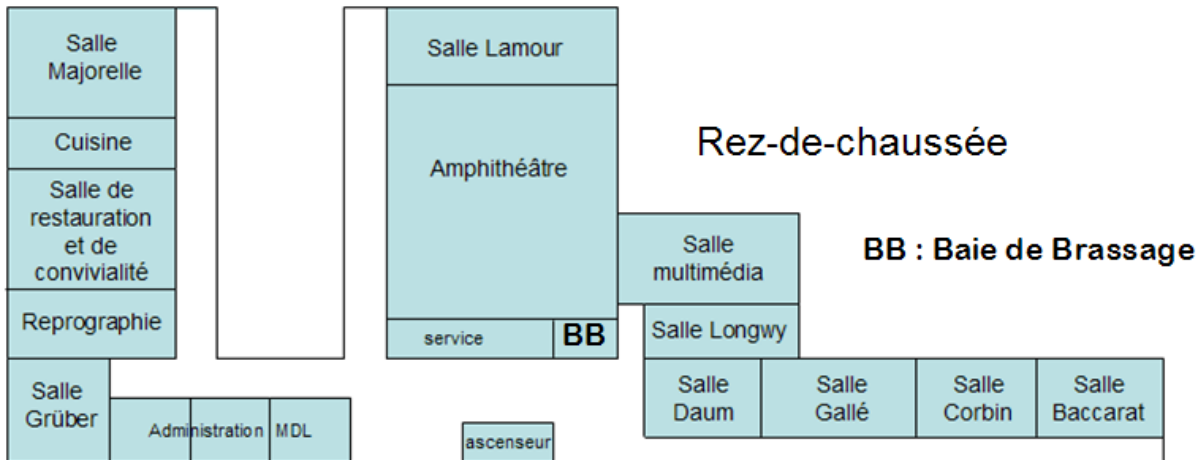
Salle Majorelle

Cuisine

Salle de restauration et de convivialité

Reprographie

Salle Grüber

Administration

MDL

Salle Lamour

Amphithéâtre

service

BB

ascenseur

Rez-de-chaussée

Salle multimédia

BB : Baie de Brassage

Salle Longwy

Salle Daum

Salle Gallé

Salle Corbin

Salle Baccarat